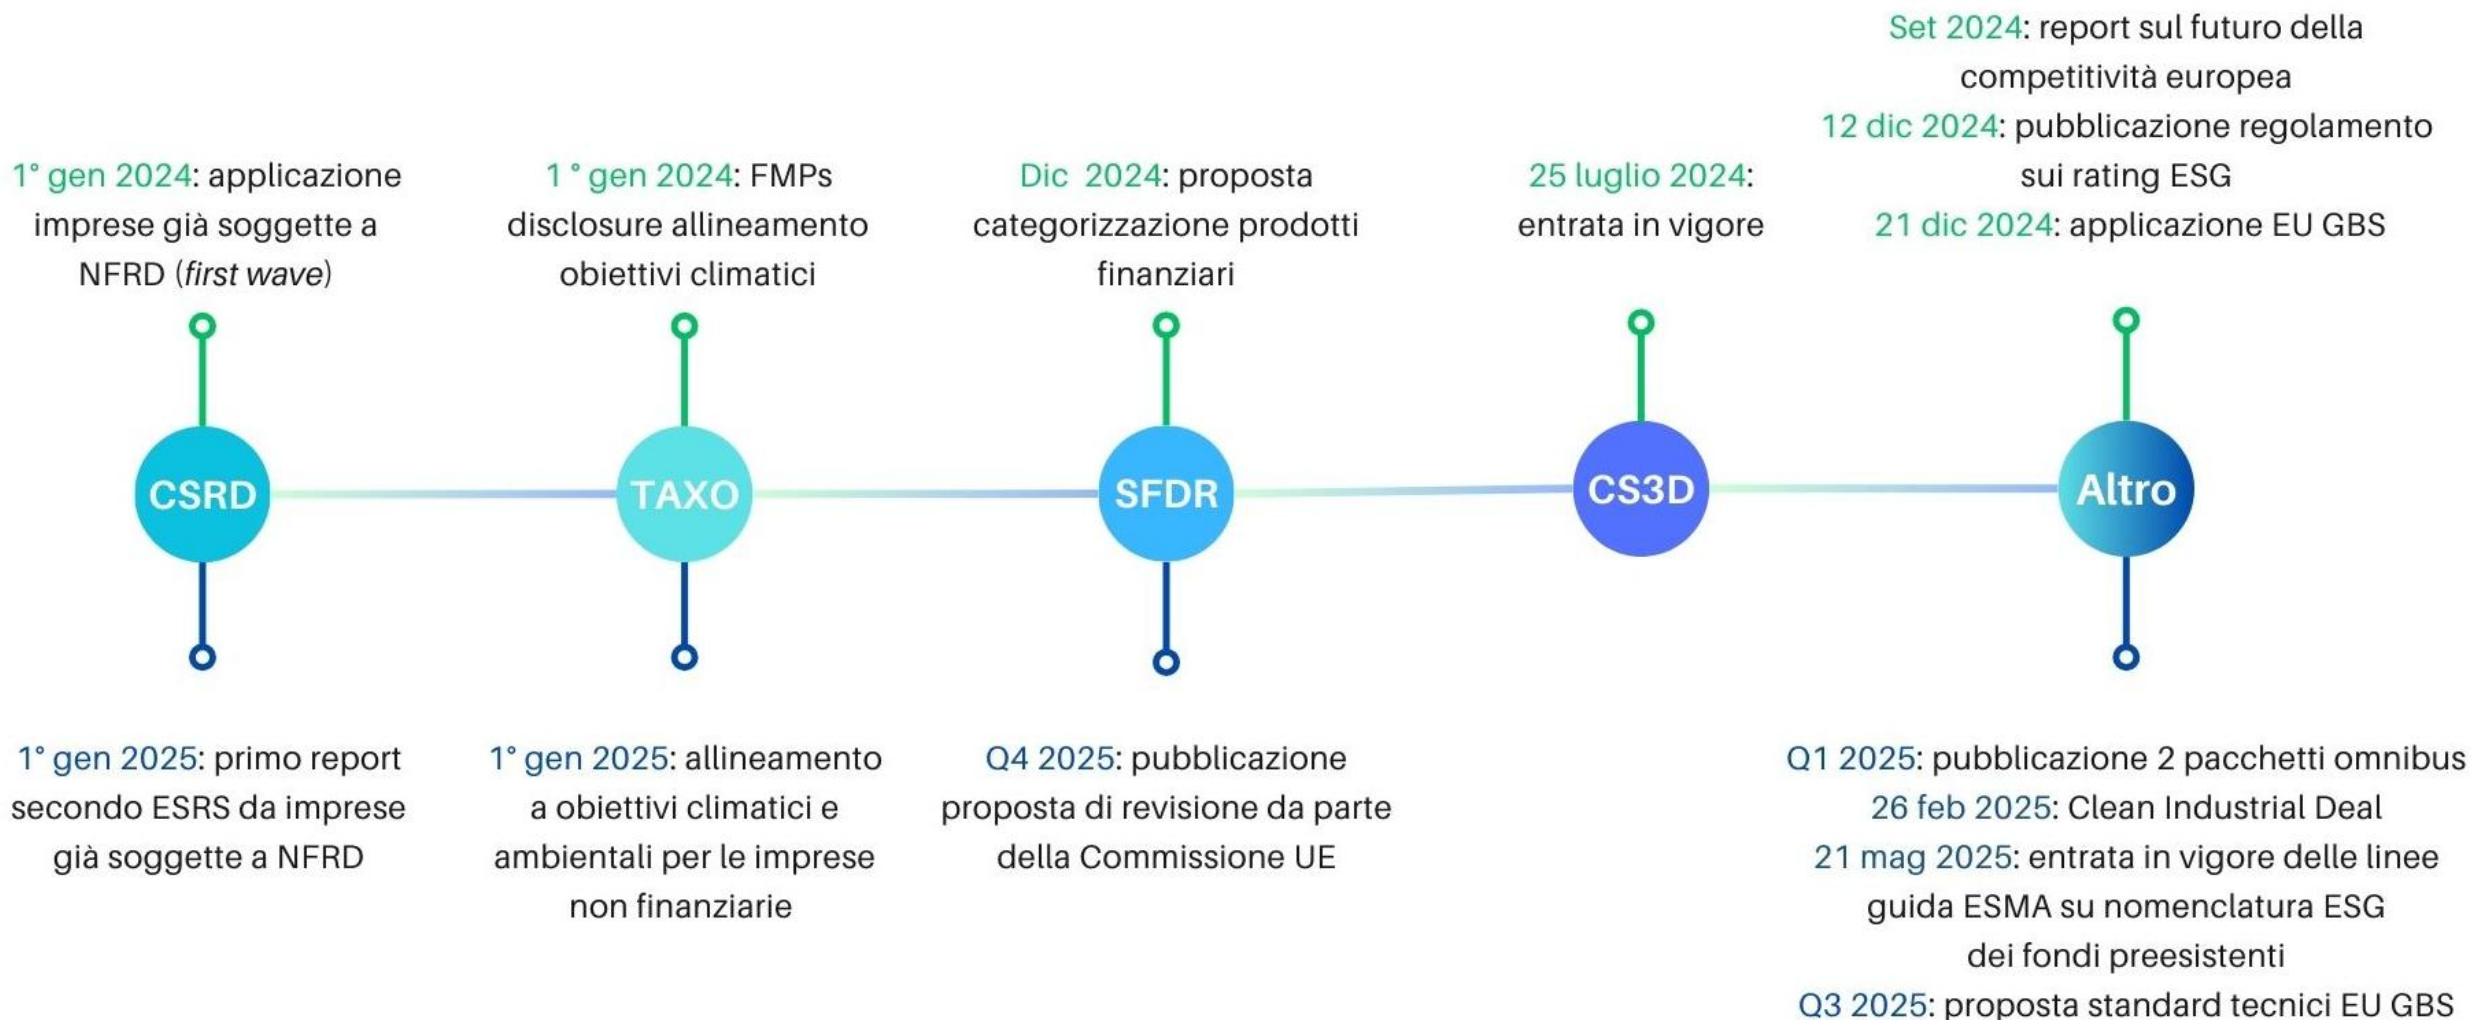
Set 2024: report sul futuro della competitività europea
12 dic 2024: pubblicazione regolamento sui rating ESG
21 dic 2024: applicazione EU GBS

1° gen 2024: applicazione imprese già soggette a NFRD (*first wave*)

1 ° gen 2024: FMPs disclosure allineamento obiettivi climatici

Dic 2024: proposta categorizzazione prodotti finanziari

25 luglio 2024: entrata in vigore

CSRD

TAXO

SFDR

CS3D

Altro

1° gen 2025: primo report secondo ESRS da imprese già soggette a NFRD

1° gen 2025: allineamento a obiettivi climatici e ambientali per le imprese non finanziarie

Q4 2025: pubblicazione proposta di revisione da parte della Commissione UE

Q1 2025: pubblicazione 2 pacchetti omnibus
26 feb 2025: Clean Industrial Deal
21 mag 2025: entrata in vigore delle linee guida ESMA su nomenclatura ESG dei fondi preesistenti
Q3 2025: proposta standard tecnici EU GBS